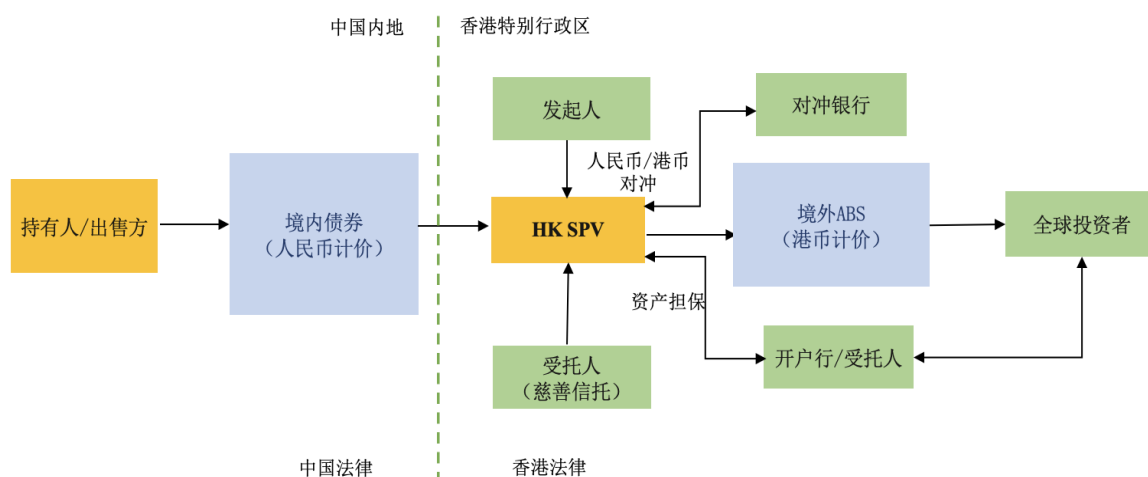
中国内地

香港特别行政区

发起人

对冲银行

人民币/港币对冲

持有人/出售方

境内债券
（人民币计价）

HK SPV

境外ABS
（港币计价）

全球投资者

资产担保

受托人
（慈善信托）

开户行/受托人

中国法律

香港法律